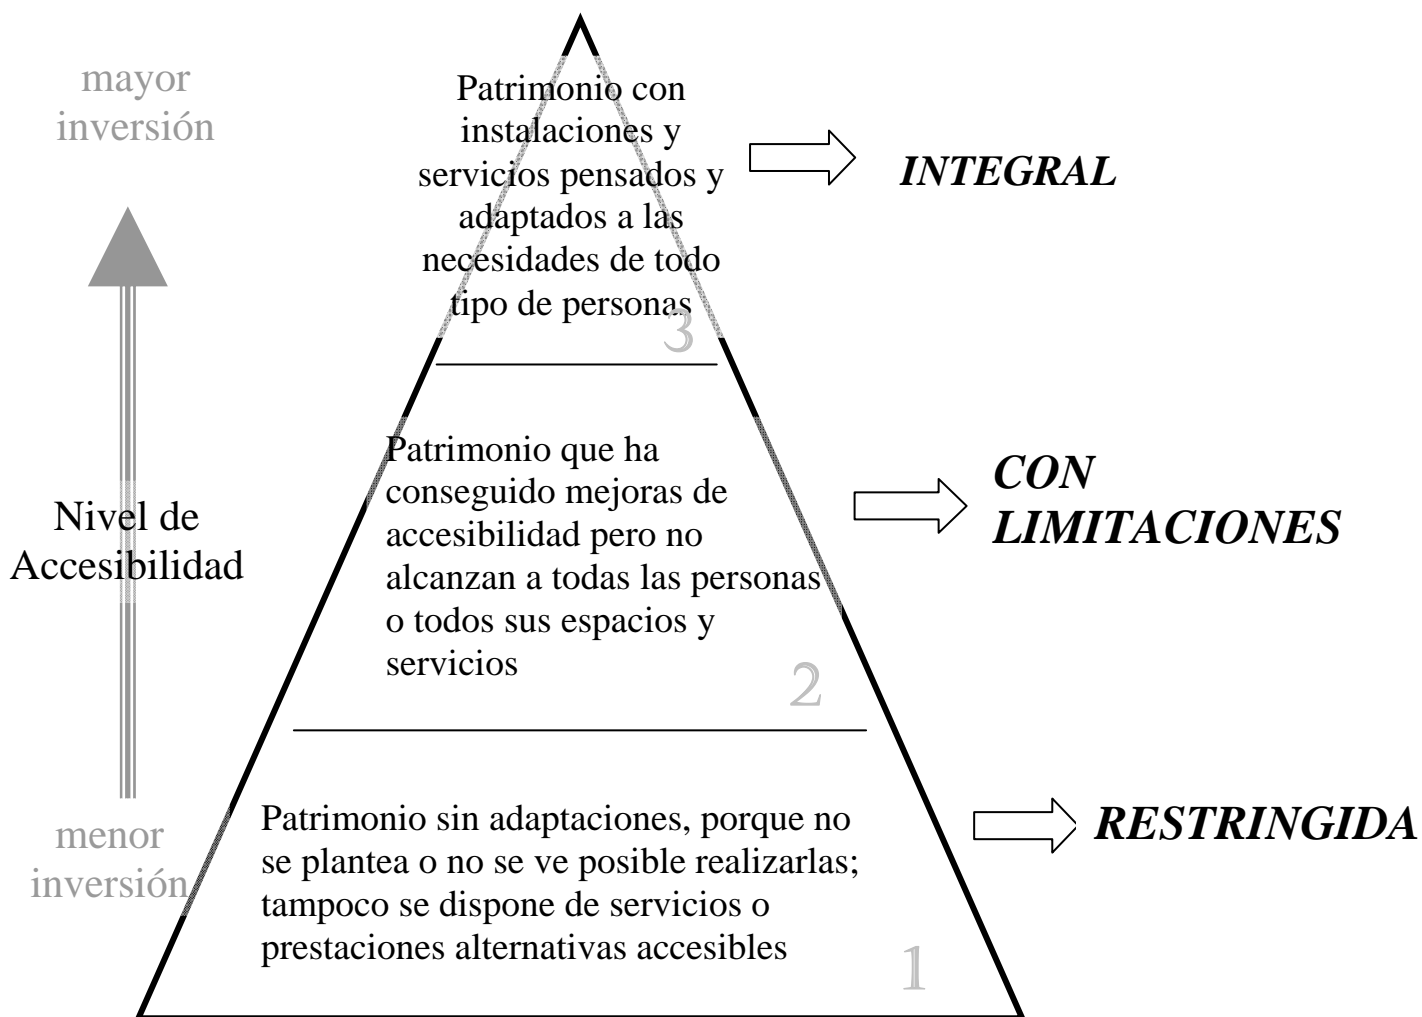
mayor inversión

Patrimonio con instalaciones y servicios pensados y adaptados a las necesidades de todo tipo de personas

3

INTEGRAL

Nivel de Accesibilidad

Patrimonio que ha conseguido mejoras de accesibilidad pero no alcanzan a todas las personas o todos sus espacios y servicios

2

CON LIMITACIONES

menor inversión

Patrimonio sin adaptaciones, porque no se plantea o no se ve posible realizarlas; tampoco se dispone de servicios o prestaciones alternativas accesibles

1

RESTRINGIDA